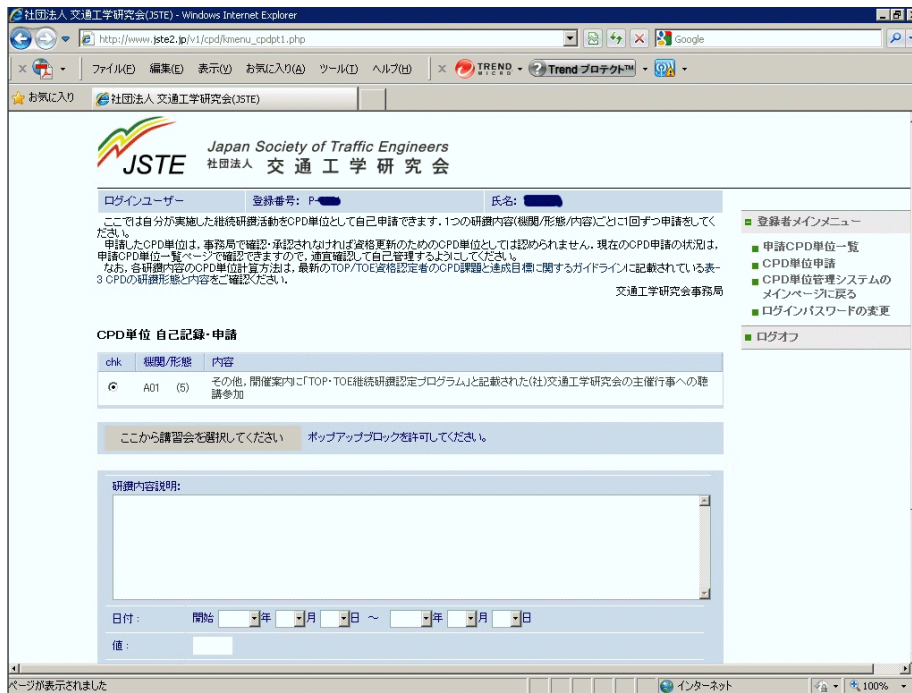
社団法人 交通工学研究会(JSTE) - Windows Internet Explorer

http://www.jste2.jp/v1/cpd/kmenu_cpdpt1.php

Google

ファイル(F) 編集(E) 表示(V) お気に入り(A) ツール(T) ヘルプ(H)

TREND MICRO Trend プロテクト™

お気に入り

社団法人 交通工学研究会(JSTE)

JSTE Japan Society of Traffic Engineers 社団法人 交通工学研究会

ログインユーザー 登録番号: P-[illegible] 氏名: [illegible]

ここでは自分が実施した継続研鑽活動をCPD単位として自己申請できます。1つの研鑽内容(機関/形態/内容)ごとに1回ずつ申請をしてください。
申請したCPD単位は、事務局で確認・承認されなければ資格更新のためのCPD単位としては認められません。現在のCPD申請の状況は、申請CPD単位一覧ページで確認できますので、適宜確認して自己管理するようにしてください。
なお、各研鑽内容のCPD単位計算方法は、最新のTOP/TOE資格認定者のCPD課題と達成目標に関するガイドラインに記載されている表-3 CPDの研鑽形態と内容をご確認ください。

交通工学研究会事務局

CPD単位 自己記録・申請

| chk | 機関/形態 | 内容 |
|---|---|---|
| ⊙ | A01 (5) | その他，開催案内に「TOP・TOE継続研鑽認定プログラム」と記載された(社)交通工学研究会の主催行事への聴講参加 |

ここから講習会を選択してください ポップアップブロックを許可してください。

研鑽内容説明:

日付: 開始 年 月 日 ～ 年 月 日

値:

■ 登録者メインメニュー
■ 申請CPD単位一覧
■ CPD単位申請
■ CPD単位管理システムのメインページに戻る
■ ログインパスワードの変更
■ ログオフ

ページが表示されました

インターネット

100%